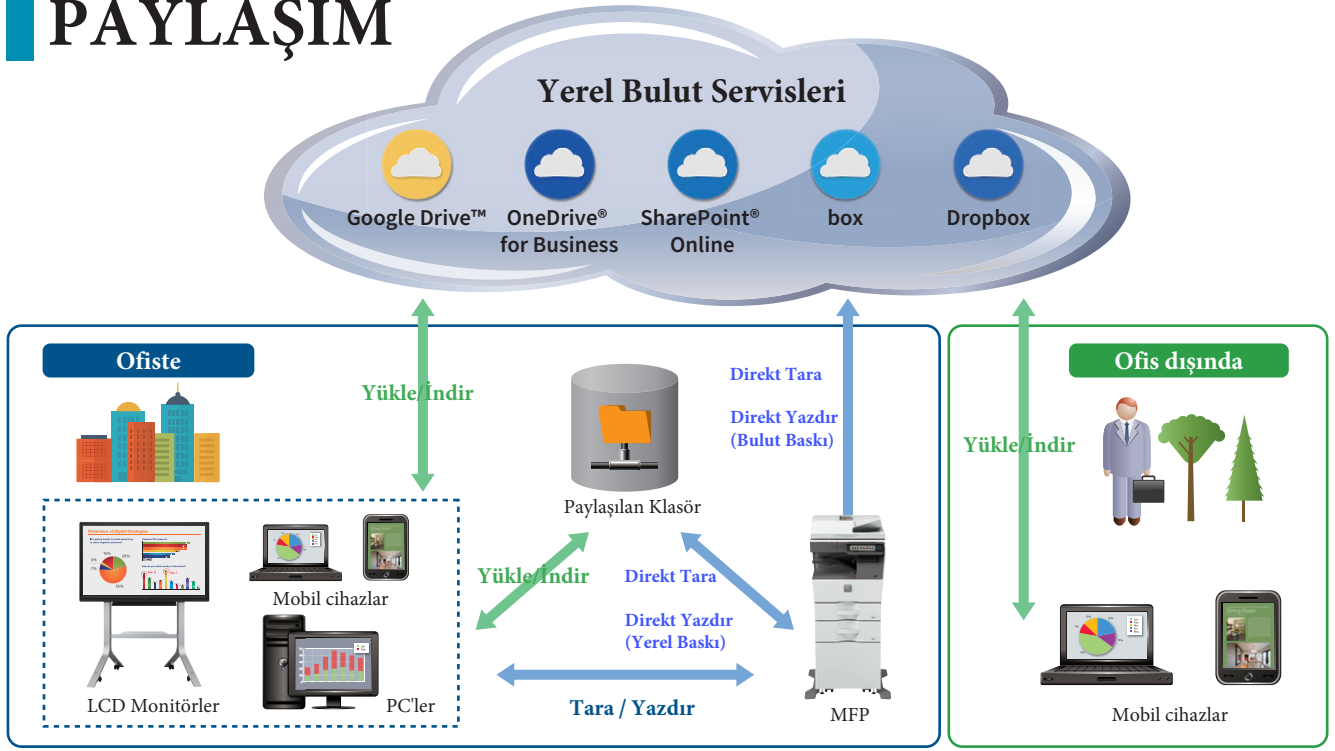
PAYLAŞIM

Yerel Bulut Servisleri

Google Drive™

OneDrive® for Business

SharePoint® Online

box

Dropbox

Ofiste

Yükle/İndir

Paylaşılan Klasör

Direkt Tara

Direkt Yazdır (Bulut Baskı)

Mobil cihazlar

LCD Monitörler

PC'ler

Yükle/İndir

Direkt Tara

Direkt Yazdır (Yerel Baskı)

Tara / Yazdır

MFP

Ofis dışında

Yükle/İndir

Mobil cihazlar